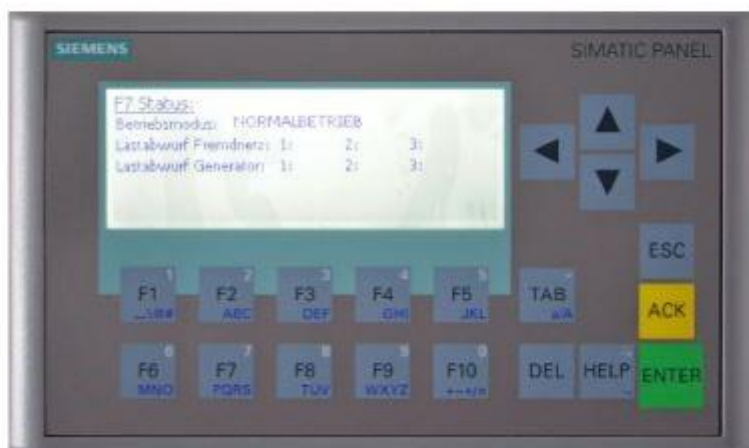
SIEMENS

SIMATIC PANEL

F7 Status:
Betriebsmodus: NORMALBETRIEB
Lastabwurf Fremdnetz: 1: 2: 3:
Lastabwurf Generator: 1: 2: 3:

ESC

F1 1 _.:@#
F2 2 ABC
F3 3 DEF
F4 4 GHI
F5 5 JKL
TAB a/A
ACK

F6 6 MNO
F7 7 PQRS
F8 8 TUV
F9 9 WXYZ
F10 0 +-*/=
DEL
HELP
ENTER